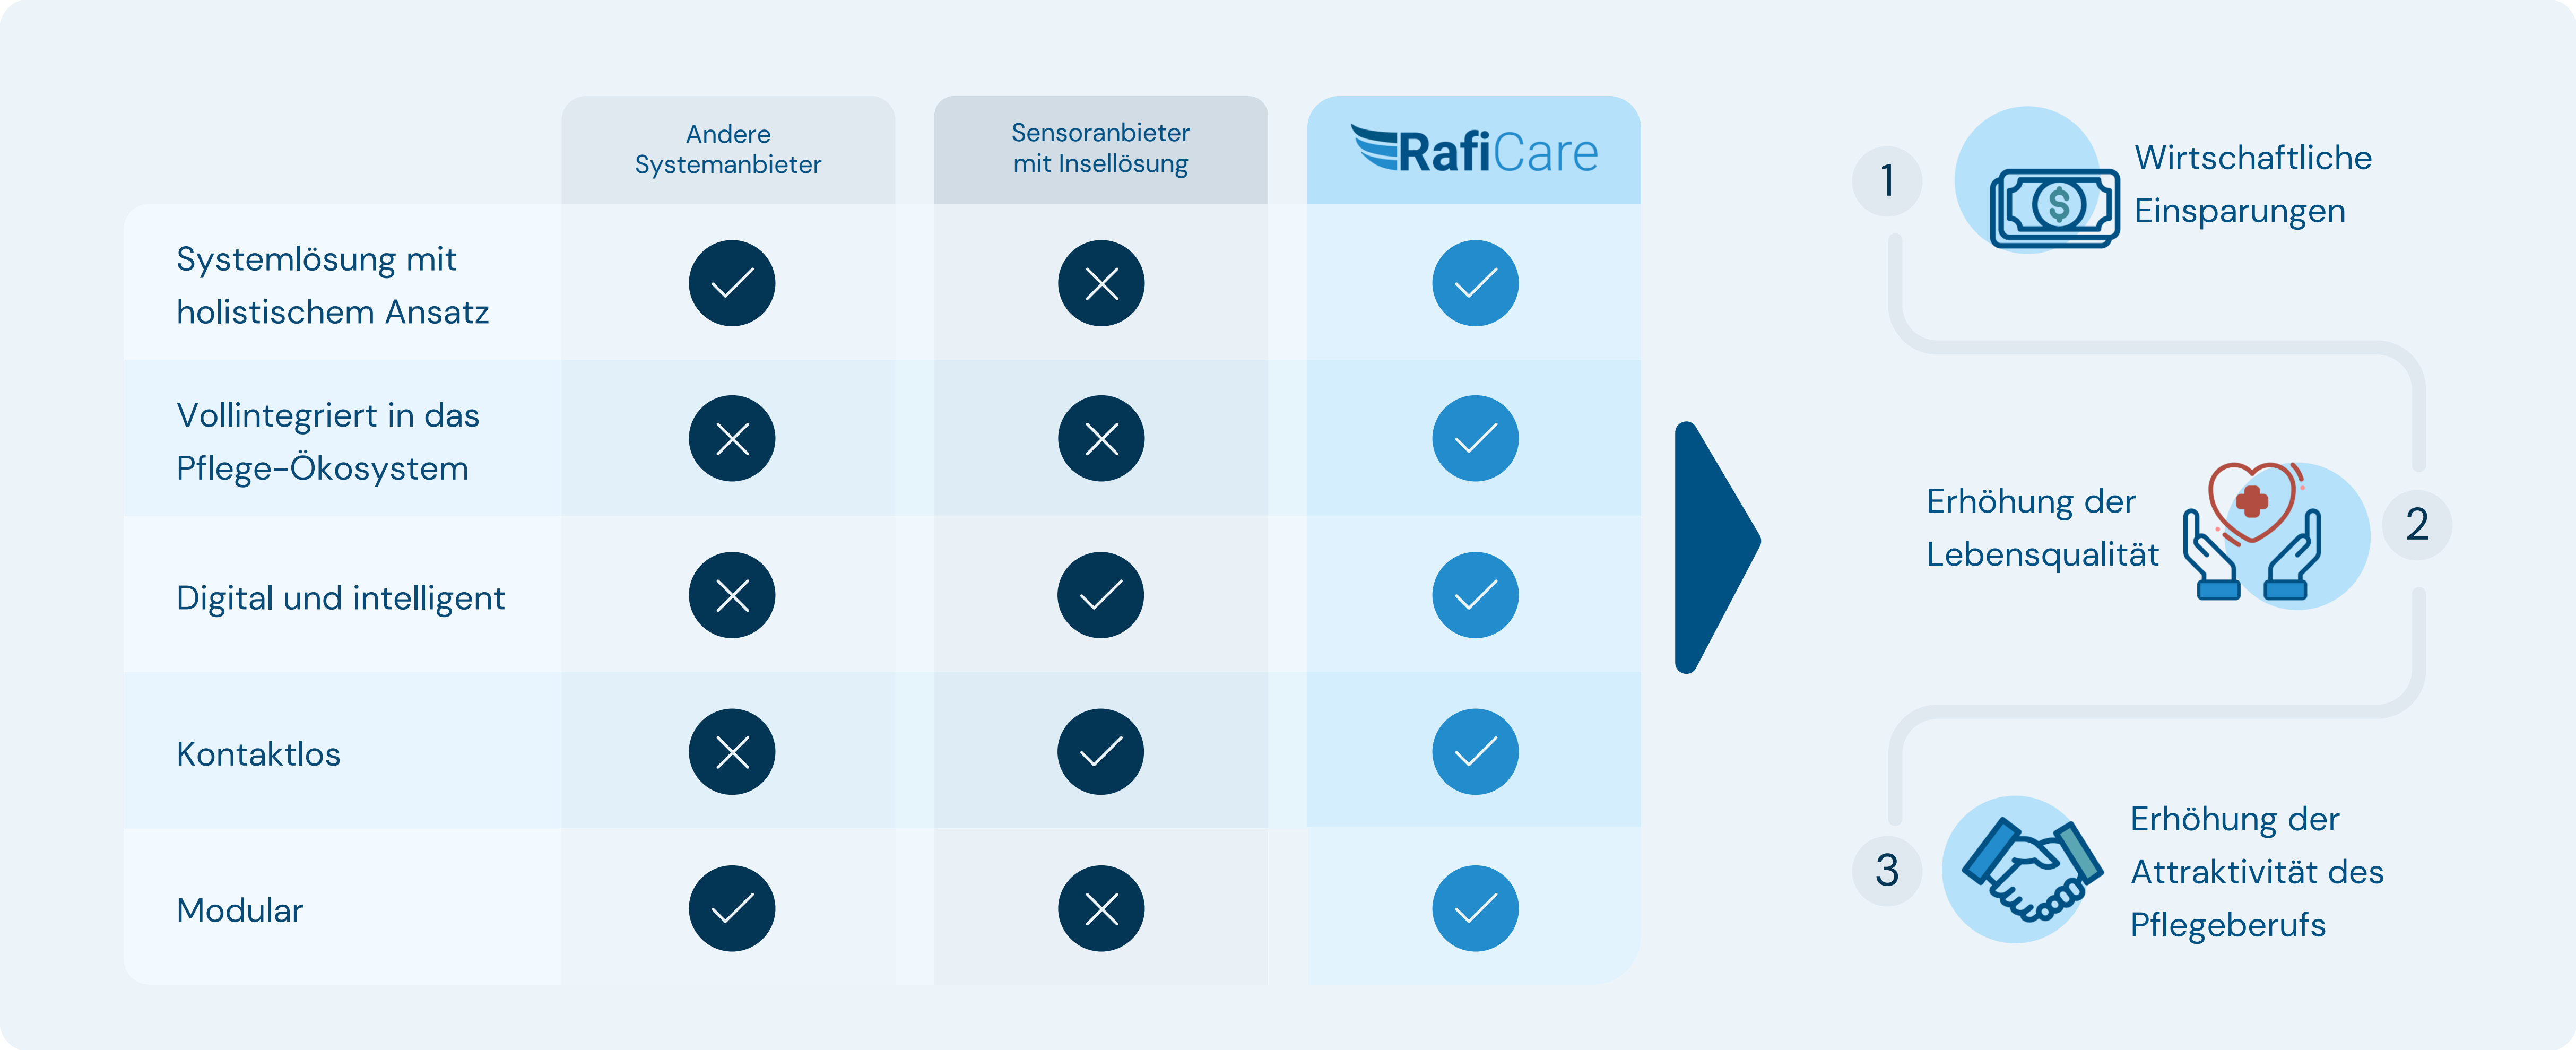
|  | Andere Systemanbieter | Sensoranbieter mit Insellösung | RafiCare |
|---|---|---|---|
| Systemlösung mit holistischem Ansatz | ✓ | ✗ | ✓ |
| Vollintegriert in das Pflege-Ökosystem | ✗ | ✗ | ✓ |
| Digital und intelligent | ✗ | ✓ | ✓ |
| Kontaktlos | ✗ | ✓ | ✓ |
| Modular | ✓ | ✗ | ✓ |

1 Wirtschaftliche Einsparungen

Erhöhung der Lebensqualität 2

3 Erhöhung der Attraktivität des Pflegeberufs